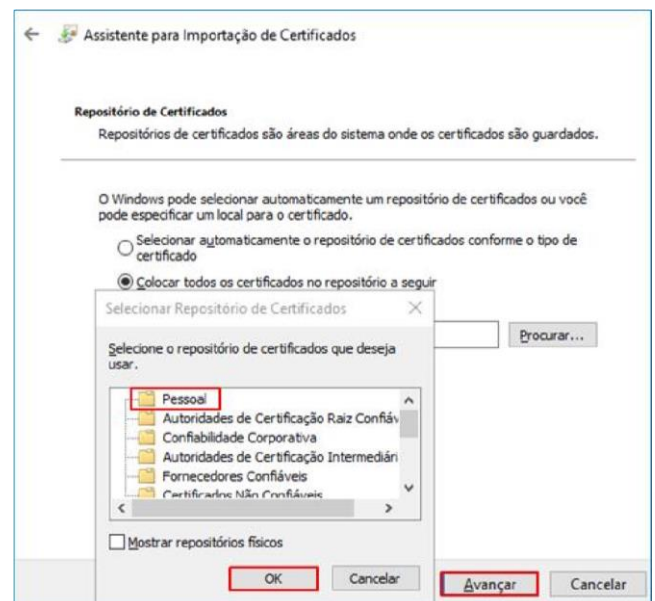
Assistente para Importação de Certificados

Repositório de Certificados

Repositórios de certificados são áreas do sistema onde os certificados são guardados.

O Windows pode selecionar automaticamente um repositório de certificados ou você pode especificar um local para o certificado.

Selecionar automaticamente o repositório de certificados conforme o tipo de certificado

Colocar todos os certificados no repositório a seguir

Selecionar Repositório de Certificados

Selecione o repositório de certificados que deseja usar.

Pessoal
Autoridades de Certificação Raiz Confiáv
Confiabilidade Corporativa
Autoridades de Certificação Intermediári
Fornecedores Confiáveis
Certificados Não Confiáveis

Mostrar repositórios físicos

OK Cancelar

Procurar...

Avançar Cancelar